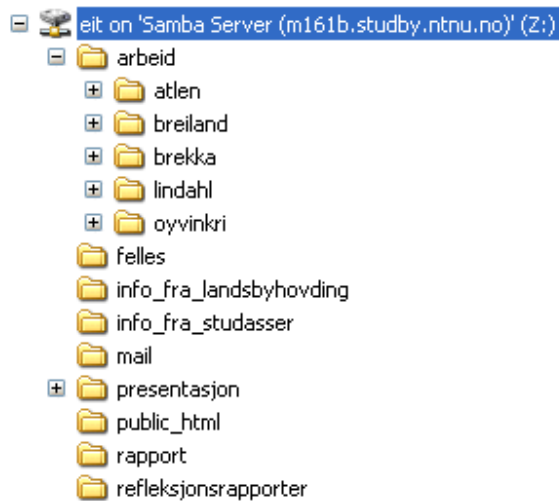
eit on 'Samba Server (m161b.studby.ntnu.no)' (Z:)
arbeid
atlen
breiland
brekka
lindahl
oyvinkri
felles
info_fra_landsbyhovding
info_fra_studasser
mail
presentasjon
public_html
rapport
refleksjonsrapporter